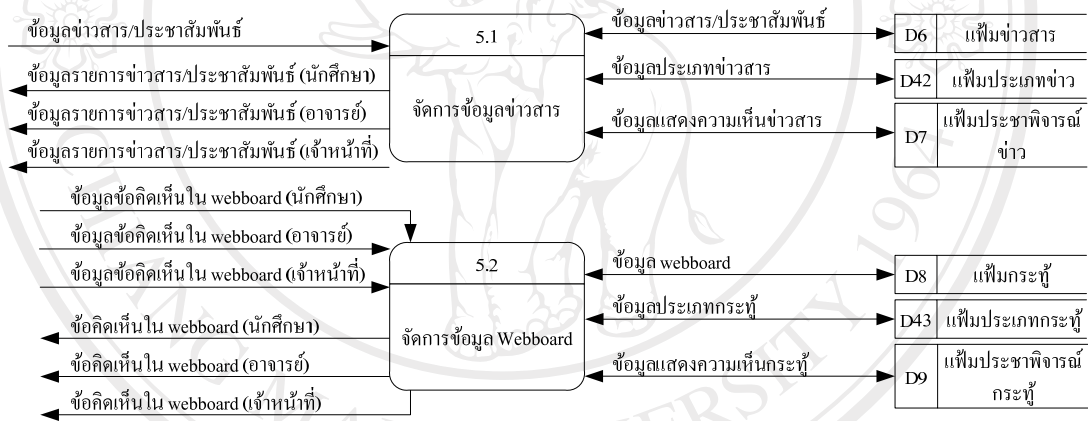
ข้อมูลข่าวสาร/ประชาสัมพันธ์
ข้อมูลรายการข่าวสาร/ประชาสัมพันธ์ (นักศึกษา)
ข้อมูลรายการข่าวสาร/ประชาสัมพันธ์ (อาจารย์)
ข้อมูลรายการข่าวสาร/ประชาสัมพันธ์ (เจ้าหน้าที่)

5.1
จัดการข้อมูลข่าวสาร

ข้อมูลข่าวสาร/ประชาสัมพันธ์
ข้อมูลประเภทข่าวสาร
ข้อมูลแสดงความเห็นข่าวสาร

| D6 | แฟ้มข่าวสาร |
|---|---|
| D42 | แฟ้มประเภทข่าว |
| D7 | แฟ้มประชาพิจารณ์ข่าว |

ข้อมูลข้อคิดเห็นใน webboard (นักศึกษา)
ข้อมูลข้อคิดเห็นใน webboard (อาจารย์)
ข้อมูลข้อคิดเห็นใน webboard (เจ้าหน้าที่)
ข้อคิดเห็นใน webboard (นักศึกษา)
ข้อคิดเห็นใน webboard (อาจารย์)
ข้อคิดเห็นใน webboard (เจ้าหน้าที่)

5.2
จัดการข้อมูล Webboard

ข้อมูล webboard
ข้อมูลประเภทกระทู้
ข้อมูลแสดงความเห็นกระทู้

| D8 | แฟ้มกระทู้ |
|---|---|
| D43 | แฟ้มประเภทกระทู้ |
| D9 | แฟ้มประชาพิจารณ์กระทู้ |